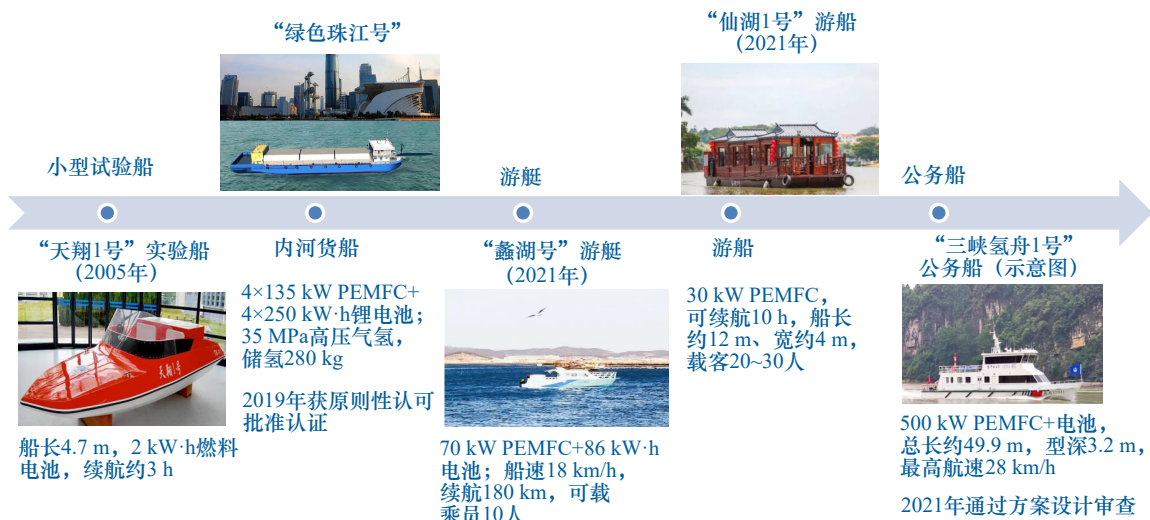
“绿色珠江号”

“仙湖1号”游船
（2021年）

小型试验船

游艇

公务船

“天翔1号”实验船
（2005年）

天翔1号

船长4.7 m，2 kW·h燃料电池，续航约3 h

内河货船

4×135 kW PEMFC+4×250 kW·h锂电池；35 MPa高压气氢，储氢280 kg

2019年获原则性认可批准认证

“鑫湖号”游艇
（2021年）

70 kW PEMFC+86 kW·h电池；船速18 km/h，续航180 km，可载乘员10人

游船

30 kW PEMFC，可续航10 h，船长约12 m、宽约4 m，载客20~30人

“三峡氢舟1号”
公务船（示意图）

500 kW PEMFC+电池，总长约49.9 m，型深3.2 m，最高航速28 km/h

2021年通过方案设计审查